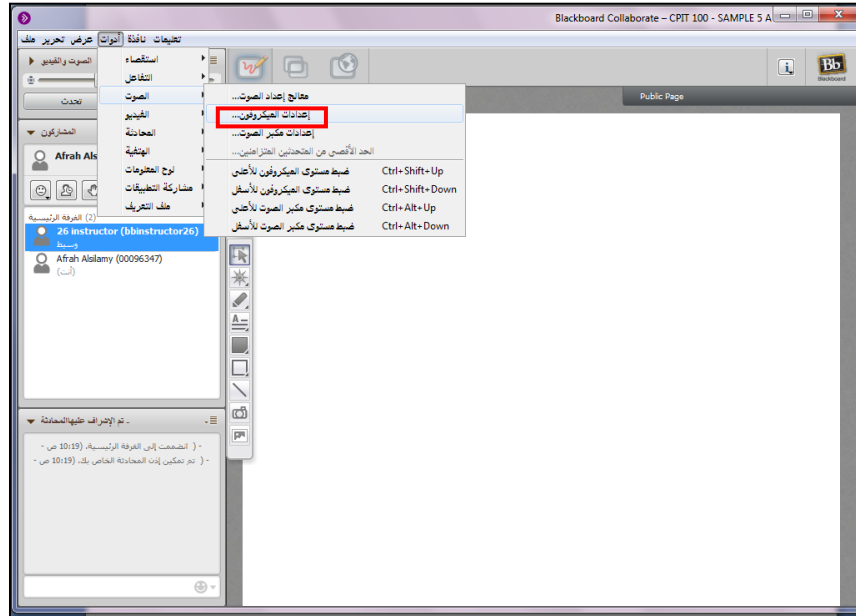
Blackboard Collaborate – CPIT 100 - SAMPLE 5 A

ملف تحرير عرض أدوات نافذة تعليمات

الصوت والفيديو

تحدث

المشاركون

Afrah Als

الغرفة الرئيسية (2)

26 instructor (bbinstructor26)
وسيط

Afrah Alsilamy (00096347)
(أنت)

تم الإشراف عليها المحادثة

- ( انضممت إلى الغرفة الرئيسية. (10:19 ص
- ( تم تمكين إذن المحادثة الخاص بك. (10:19 ص

استقصاء
التفاعل
الصوت
الفيديو
المحادثة
الهاتفية
لوح المعلومات
مشاركة التطبيقات
ملف التعريف

معالج إعداد الصوت...
إعدادات الميكروفون...
إعدادات مكبر الصوت...
الحد الأقصى من المتحدثين المتزامنين...

| ضبط مستوى الميكروفون للأعلى | Ctrl+Shift+Up |
|---|---|
| ضبط مستوى الميكروفون للأسفل | Ctrl+Shift+Down |
| ضبط مستوى مكبر الصوت للأعلى | Ctrl+Alt+Up |
| ضبط مستوى مكبر الصوت للأسفل | Ctrl+Alt+Down |

Public Page

Bb
Blackboard